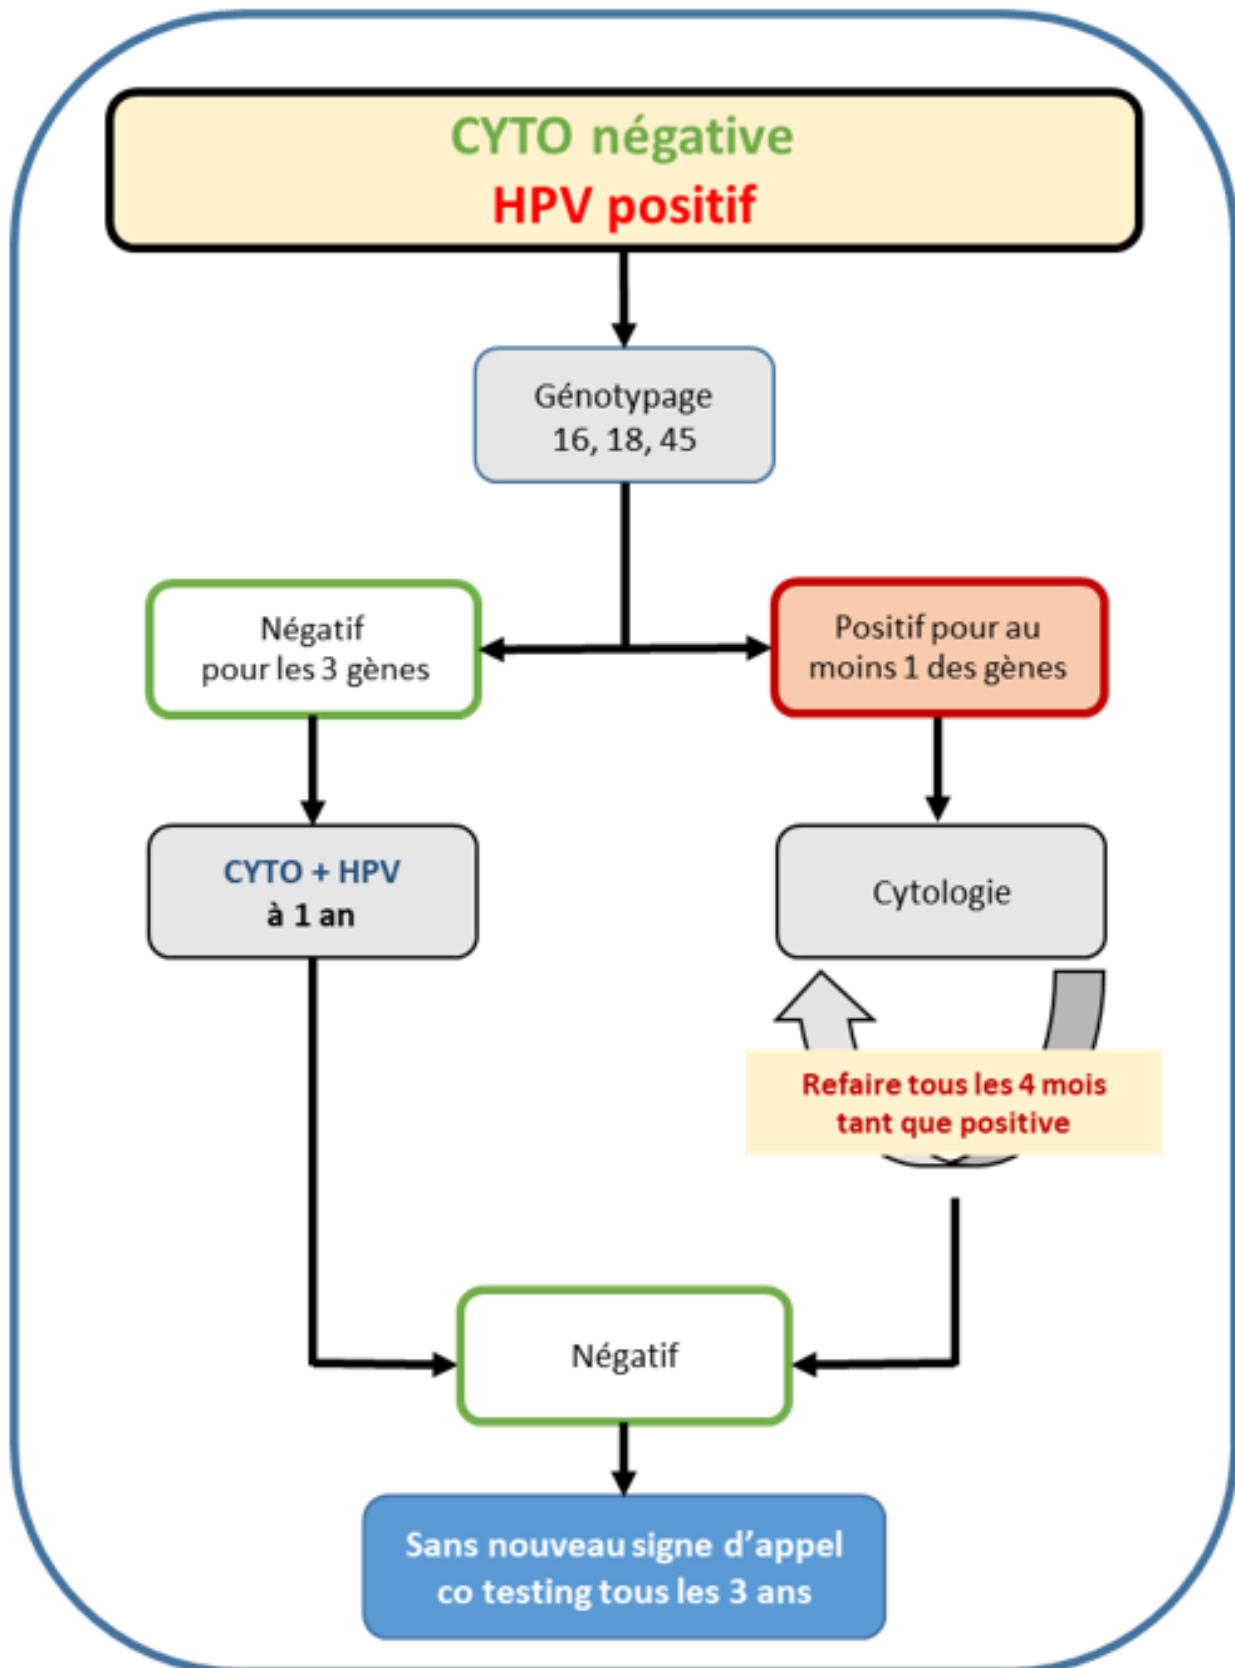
CYTO négative
HPV positif

Génotypage
16, 18, 45

Négatif
pour les 3 gènes

Positif pour au moins 1 des gènes

CYTO + HPV
à 1 an

Cytologie

Refaire tous les 4 mois
tant que positive

Négatif

Sans nouveau signe d'appel
co testing tous les 3 ans